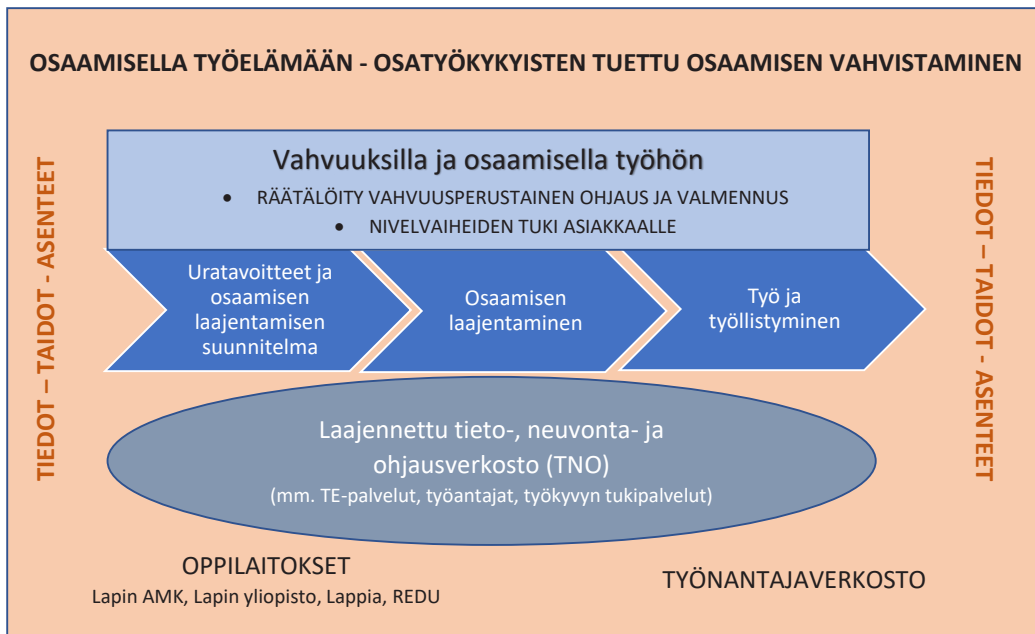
OSAAMISELLA TYÖELÄMÄÄN - OSATYÖKYKYISTEN TUETTU OSAAMISEN VAHVISTAMINEN

TIEDOT – TAIDOT - ASENTEET

Vahvuuksilla ja osaamisella työhön

• RÄÄTÄLÖITY VAHVUUSPERUSTAINEN OHJAUS JA VALMENNUS
• NIVELVAIHEIDEN TUKI ASIAKKAALLE

Uratavoitteet ja osaamisen laajentamisen suunnitelma

Osaamisen laajentaminen

Työ ja työllistyminen

Laajennettu tieto-, neuvonta- ja ohjausverkosto (TNO)
(mm. TE-palvelut, työantajat, työkyvyn tukipalvelut)

OPPILAITOKSET
Lapin AMK, Lapin yliopisto, Lappia, REDU

TYÖNANTAJAVERKOSTO

TIEDOT – TAIDOT - ASENTEET